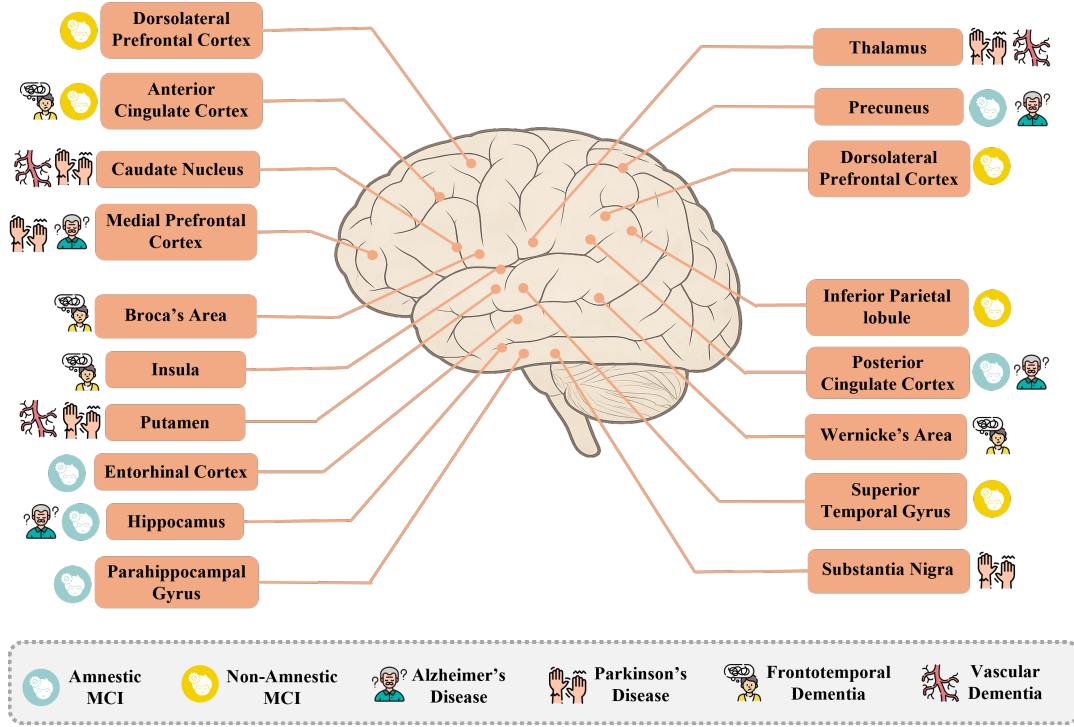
Dorsolateral Prefrontal Cortex

Anterior Cingulate Cortex

Caudate Nucleus

Medial Prefrontal Cortex

Broca's Area

Insula

Putamen

Entorhinal Cortex

Hippocamus

Parahippocampal Gyrus

Thalamus

Precuneus

Dorsolateral Prefrontal Cortex

Inferior Parietal lobule

Posterior Cingulate Cortex

Wernicke's Area

Superior Temporal Gyrus

Substantia Nigra

Amnestic MCI

Non-Amnestic MCI

Alzheimer's Disease

Parkinson's Disease

Frontotemporal Dementia

Vascular Dementia